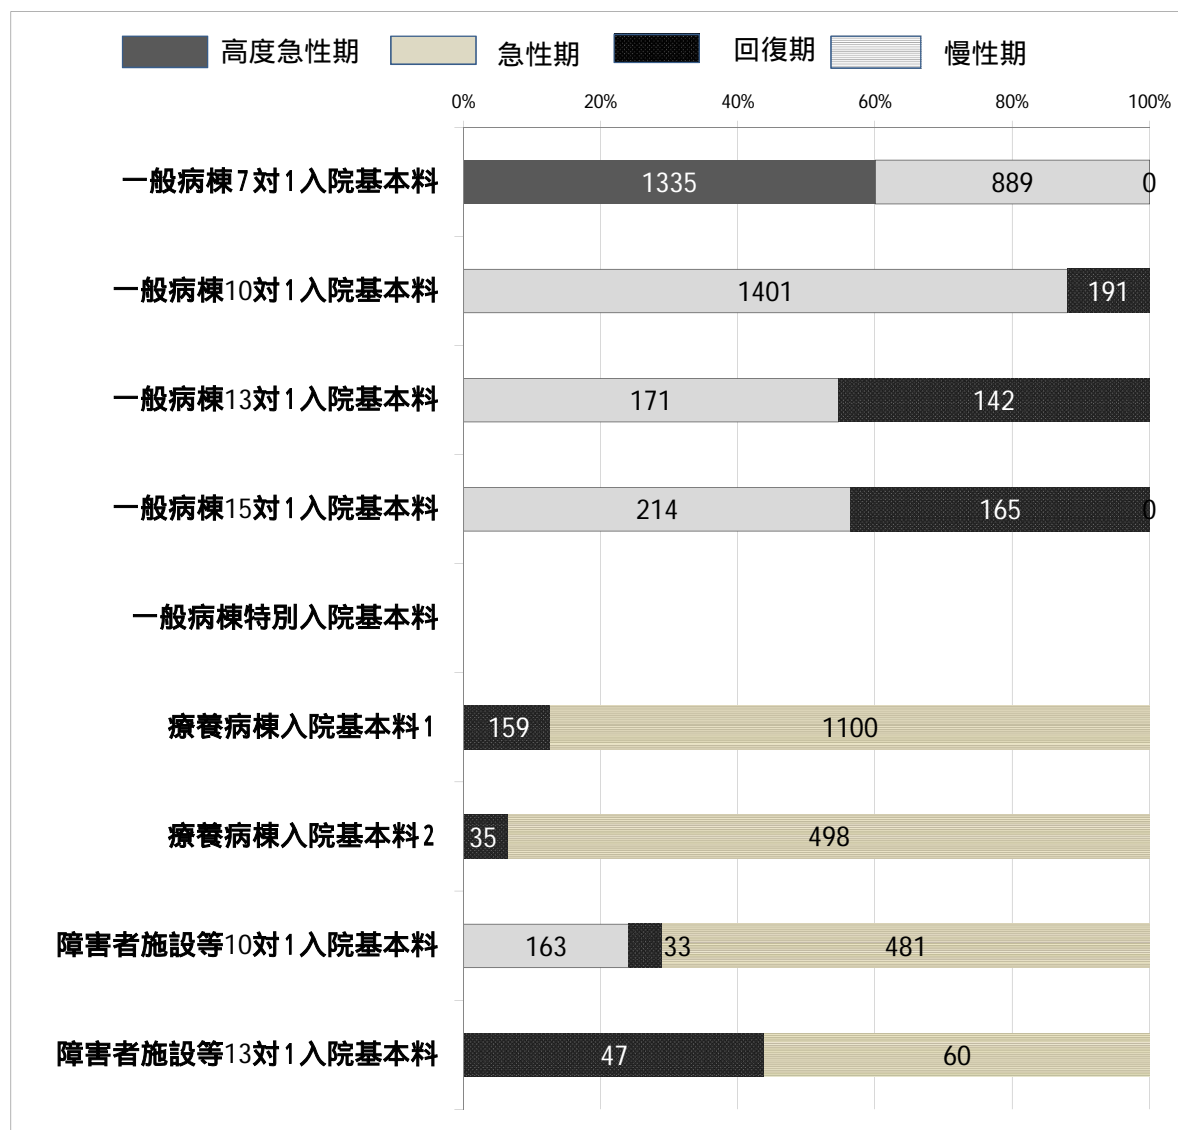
高度急性期 急性期 回復期 慢性期

0% 20% 40% 60% 80% 100%

一般病棟7対1入院基本料 1335 889 0

一般病棟10対1入院基本料 1401 191

一般病棟13対1入院基本料 171 142

一般病棟15対1入院基本料 214 165 0

一般病棟特別入院基本料

療養病棟入院基本料1 159 1100

療養病棟入院基本料2 35 498

障害者施設等10対1入院基本料 163 33 481

障害者施設等13対1入院基本料 47 60